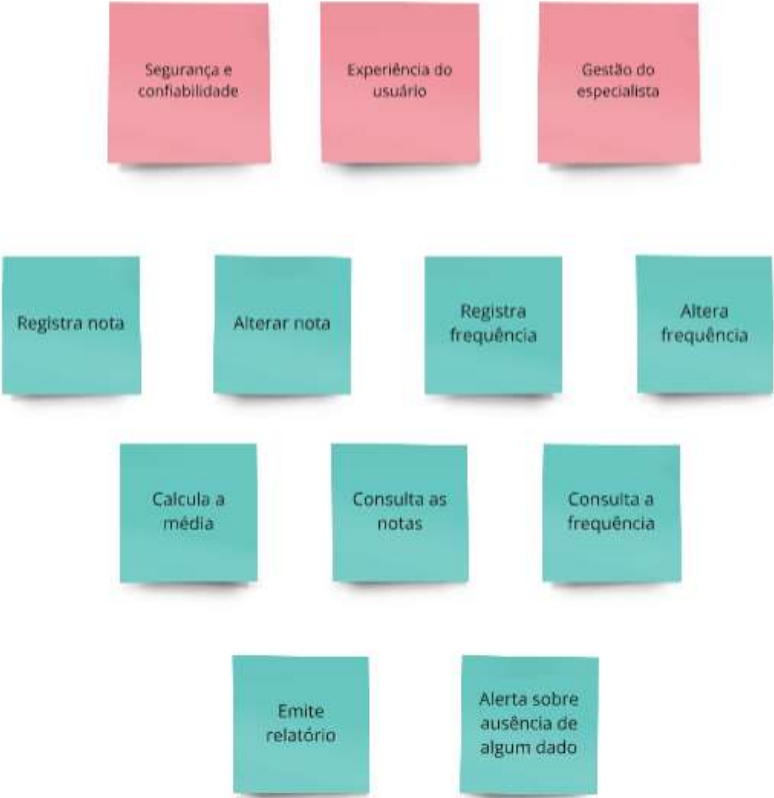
Segurança e confiabilidade

Experiência do usuário

Gestão do especialista

Registra nota

Alterar nota

Registra frequência

Altera frequência

Calcula a média

Consulta as notas

Consulta a frequência

Emite relatório

Alerta sobre ausência de algum dado